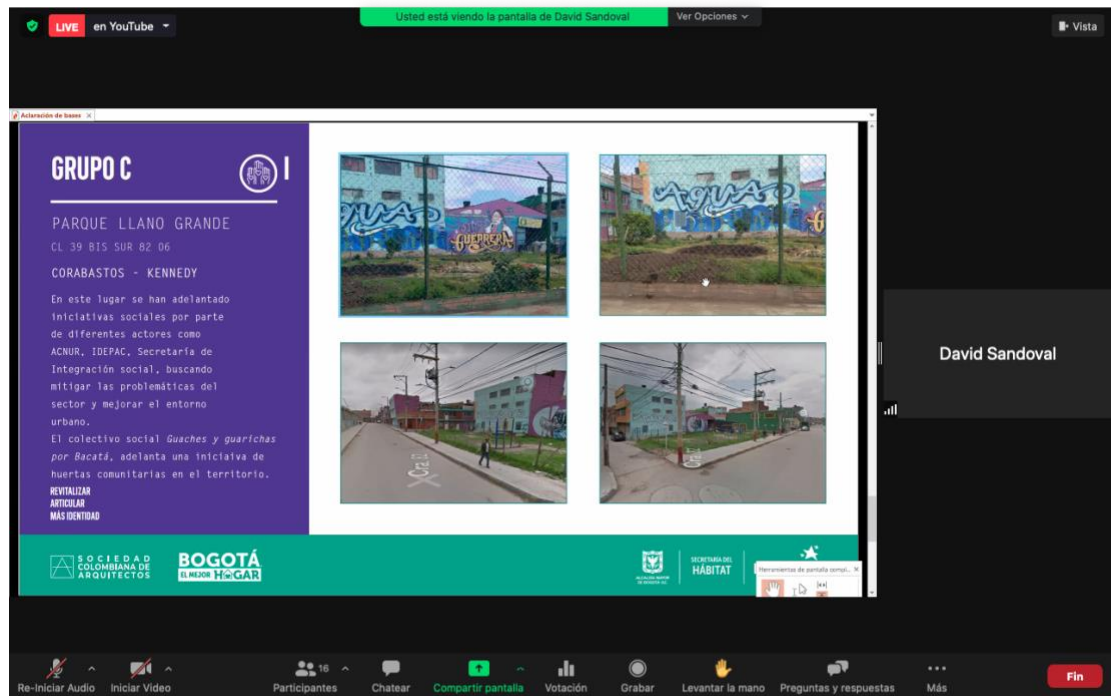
LIVE en YouTube

Usted está viendo la pantalla de David Sandoval

Ver Opciones

Vista

Aclaración de bases

GRUPO C

PARQUE LLANO GRANDE

CL 39 BIS SUR 82 06

CORABASTOS - KENNEDY

En este lugar se han adelantado iniciativas sociales por parte de diferentes actores como ACNUR, IDEPAC, Secretaría de Integración social, buscando mitigar las problemáticas del sector y mejorar el entorno urbano.
El colectivo social *Guaches y guarichas por Bacatá*, adelanta una iniciaiva de huertas comunitarias en el territorio.

REVITALIZAR
ARTICULAR
MÁS IDENTIDAD

AGUAS

GUERRERA

SOCIEDAD COLOMBIANA DE ARQUITECTOS

BOGOTÁ EL MEJOR HOGAR

ALCALDÍA MAYOR DE BOGOTÁ D.C.

SECRETARÍA DEL HÁBITAT

Herramientas de pantalla compartida

David Sandoval

Re-Iniciar Audio

Iniciar Video

16

Participantes

Chatear

Compartir pantalla

Votación

Grabar

Levantar la mano

Preguntas y respuestas

Más

Fin